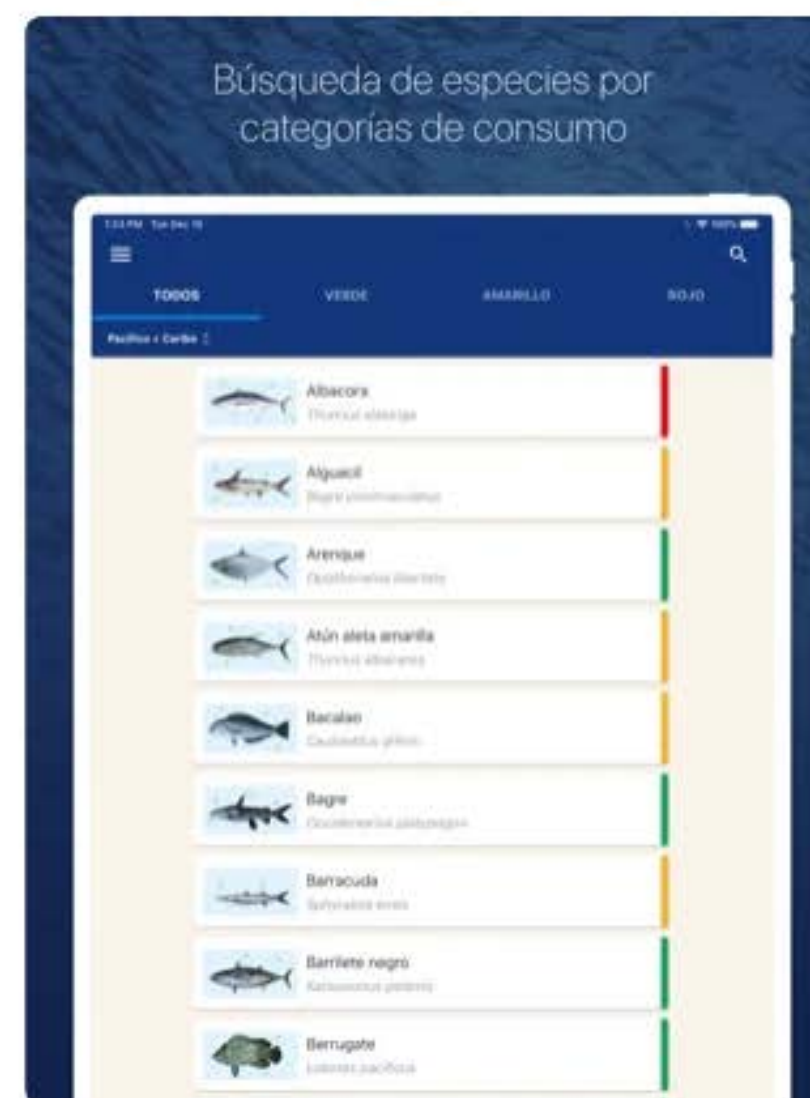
Búsqueda de especies por categorías de consumo

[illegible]

TODOS
VERDE
AMARILLO
ROJO

Pacífico + Caribe

Albacora
Thunnus alalunga

Alguacil
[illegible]

Arenque
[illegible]

Atún aleta amarilla
Thunnus albacares

Bacalao
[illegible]

Bagre
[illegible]

Barracuda
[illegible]

Barrilete negro
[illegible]

Berrugate
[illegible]